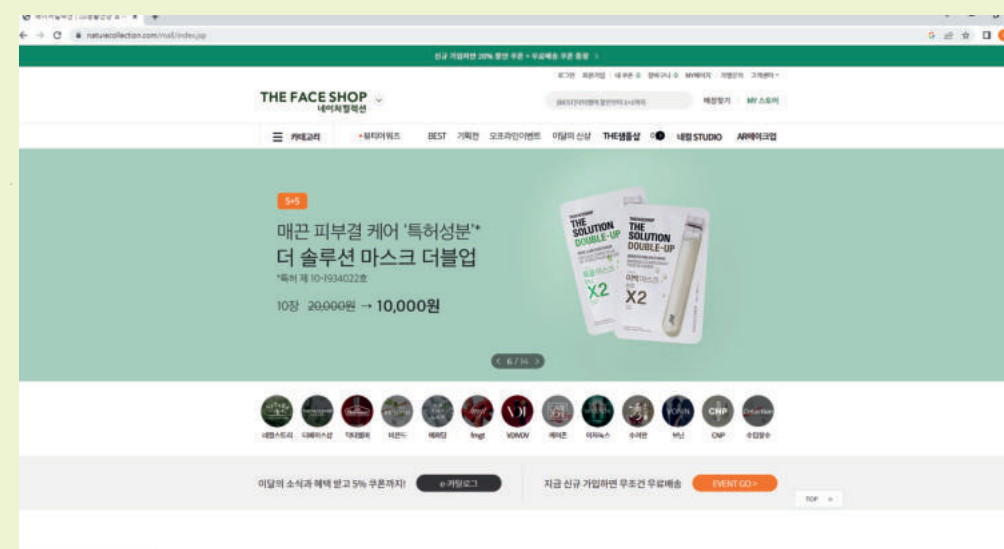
naturecollection.com/mall/index.jsp

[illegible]

THE FACE SHOP
네이처컬렉션

MY 스토어

카테고리 BEST 기획전 오프라인이벤트 이달의 신상 THE샘플샵 네컬 STUDIO AR메이크업

5+5

매끈 피부결 케어 '특허성분'*
더 솔루션 마스크 더블업
*특허 제 10-1934022호

10장 20,000원 → 10,000원

THE SOLUTION DOUBLE-UP
X2

THE SOLUTION DOUBLE-UP
X2

6 / 14

VDIVOV
CNP

이달의 소식과 혜택 받고 5% 쿠폰까지! e-카탈로그

지금 신규 가입하면 무조건 무료배송 EVENT GO >

TOP